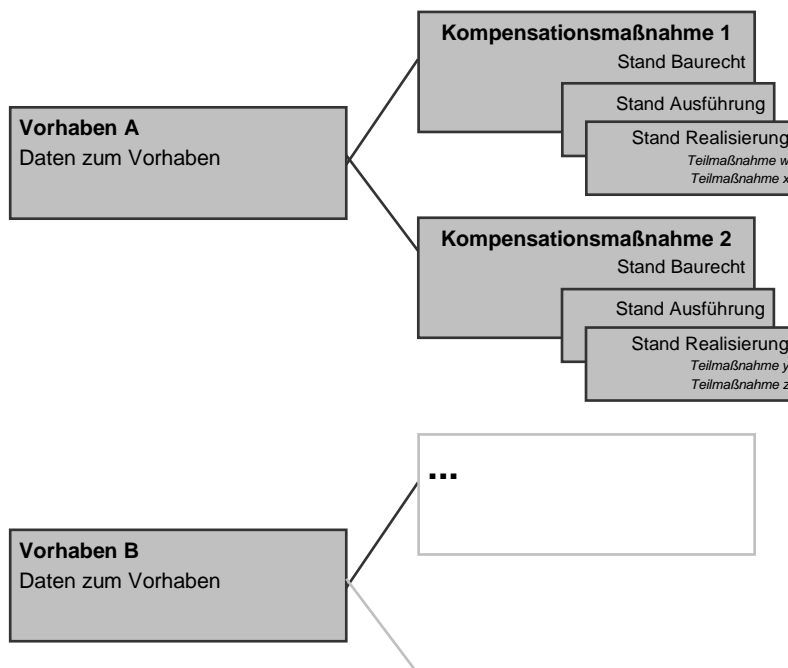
**Vorhaben A**
Daten zum Vorhaben

**Kompensationsmaßnahme 1**
Stand Baurecht

Stand Ausführung

Stand Realisierung
*Teilmaßnahme w*
*Teilmaßnahme x*

**Kompensationsmaßnahme 2**
Stand Baurecht

Stand Ausführung

Stand Realisierung
*Teilmaßnahme y*
*Teilmaßnahme z*

**Vorhaben B**
Daten zum Vorhaben

**...**